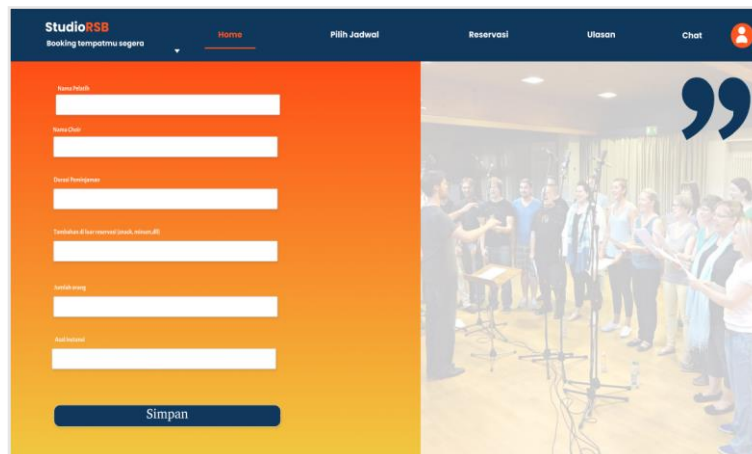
StudioRSB
Booking tempatmu segera

Home
Pilih Jadwal
Reservasi
Ulasan
Chat

Nama Pelatih

Nama Choir

Durasi Peminjaman

Tambahan di luar reservasi (snack, minum dll)

Jumlah orang

Asal instansi

Simpan